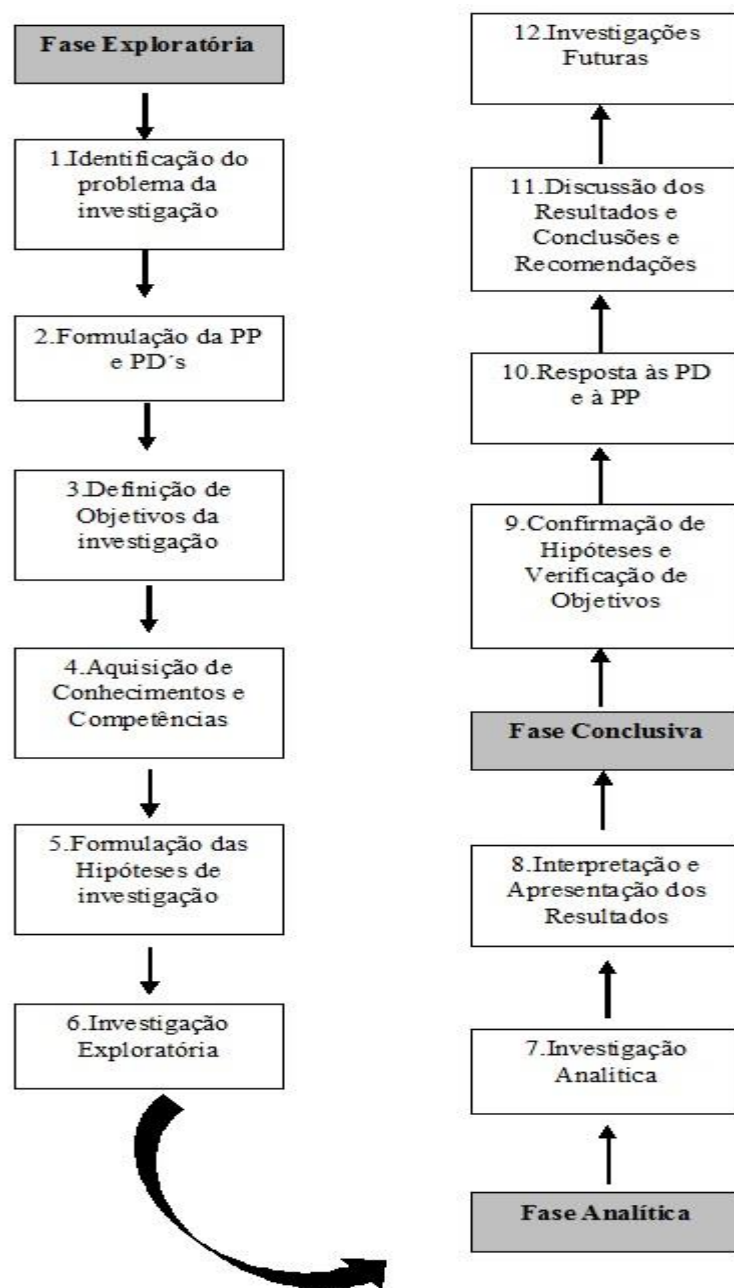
Fase Exploratória

1.Identificação do problema da investigação

2.Formulação da PP e PD´s

3.Definição de Objetivos da investigação

4.Aquisição de Conhecimentos e Competências

5.Formulação das Hipóteses de investigação

6.Investigação Exploratória

Fase Analítica

7.Investigação Analítica

8.Interpretação e Apresentação dos Resultados

Fase Conclusiva

9.Confirmação de Hipóteses e Verificação de Objetivos

10.Resposta às PD e à PP

11.Discussão dos Resultados e Conclusões e Recomendações

12.Investigações Futuras